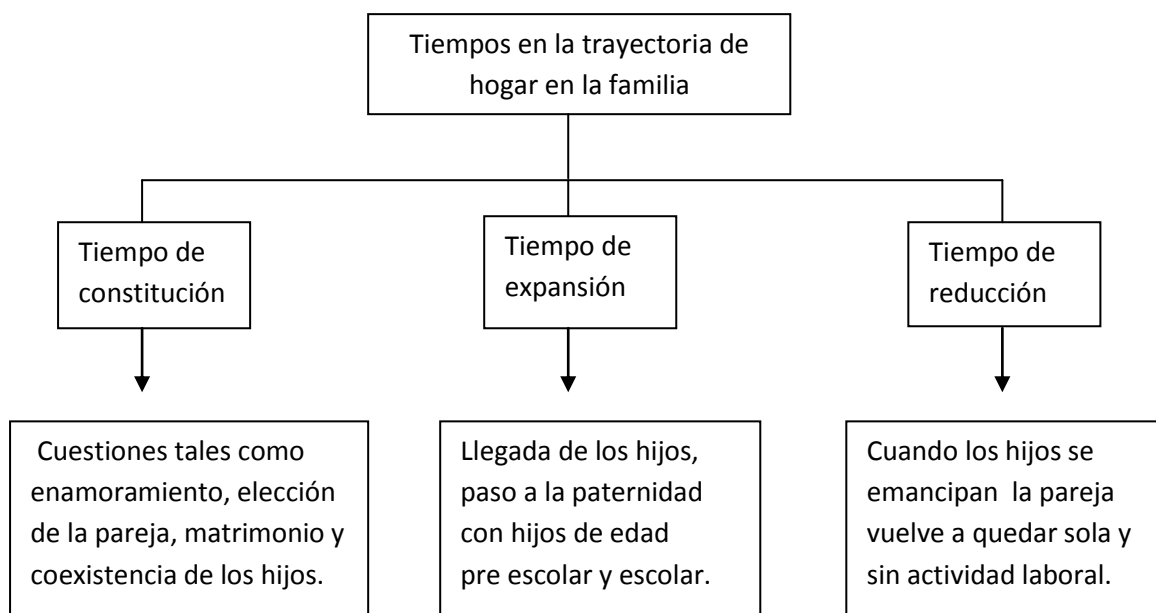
Tiempos en la trayectoria de hogar en la familia

Tiempo de constitución

Tiempo de expansión

Tiempo de reducción

Cuestiones tales como enamoramiento, elección de la pareja, matrimonio y coexistencia de los hijos.

Llegada de los hijos, paso a la paternidad con hijos de edad pre escolar y escolar.

Cuando los hijos se emancipan la pareja vuelve a quedar sola y sin actividad laboral.